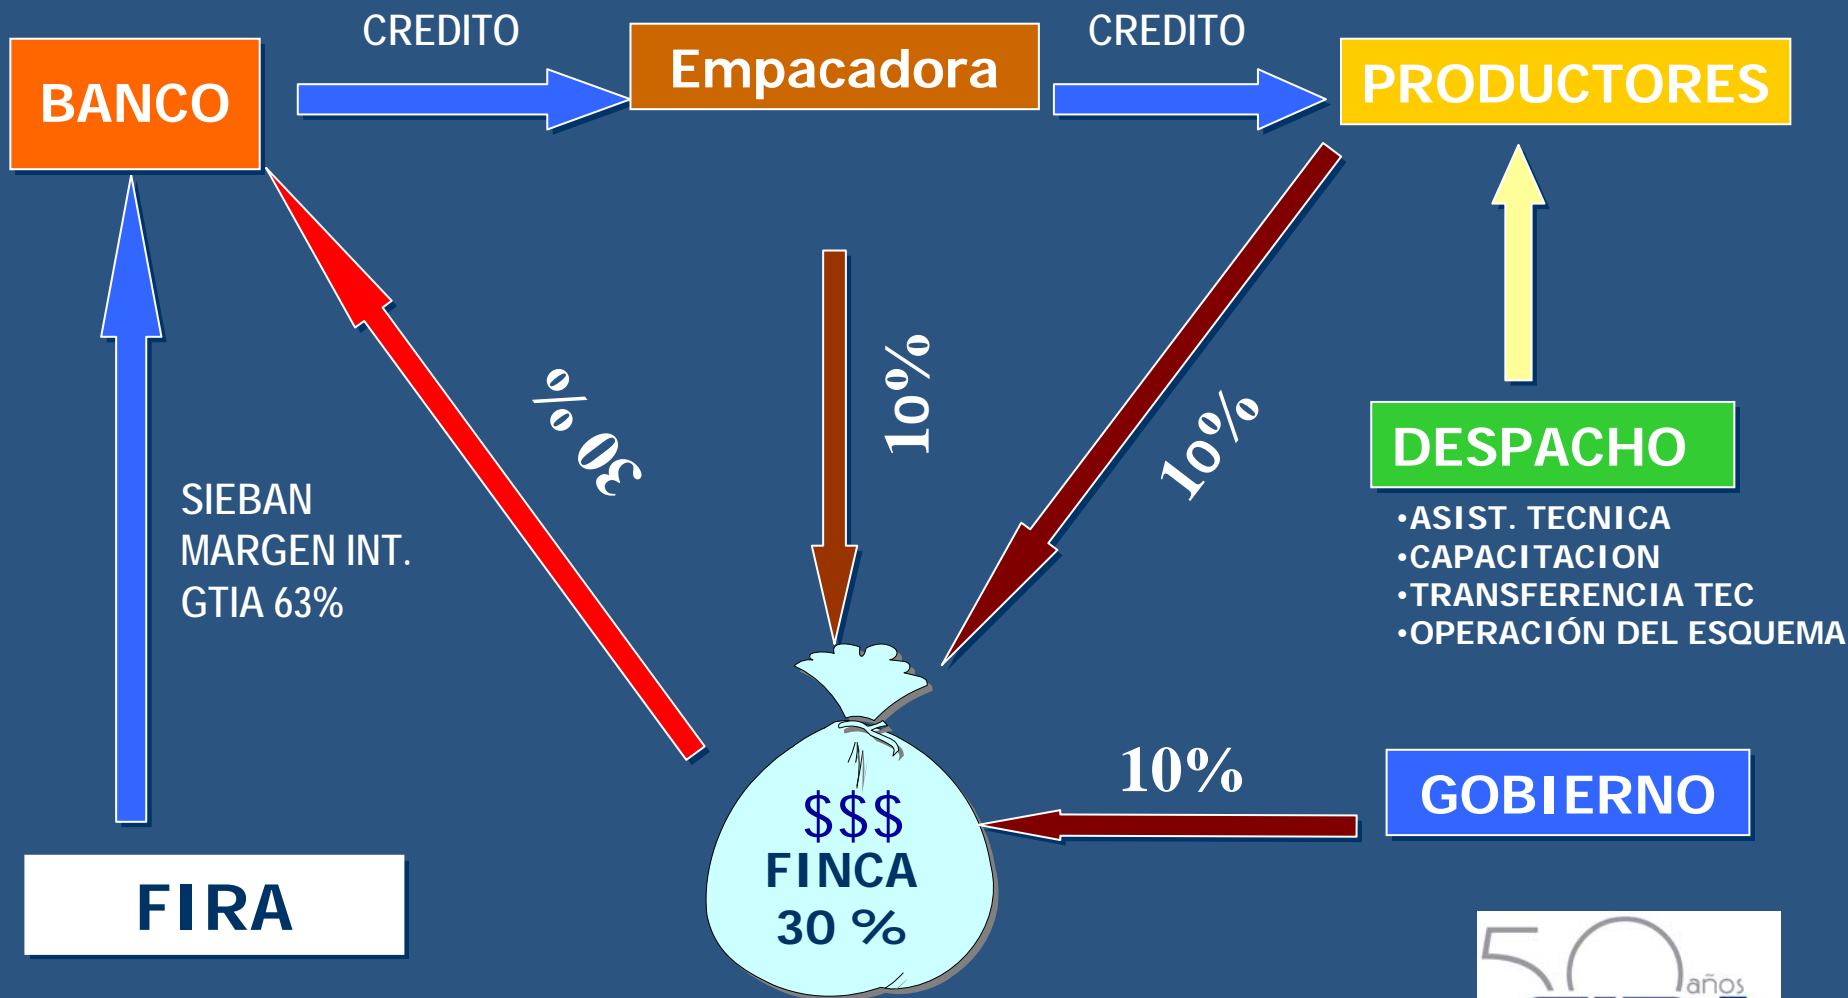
BANCO

CREDITO

Empacadora

CREDITO

PRODUCTORES

30 %

10%

10%

SIEBAN
MARGEN INT.
GTIA 63%

DESPACHO

•ASIST. TECNICA
•CAPACITACION
•TRANSFERENCIA TEC
•OPERACIÓN DEL ESQUEMA

$$$
FINCA
30 %

10%

GOBIERNO

FIRA

50 años